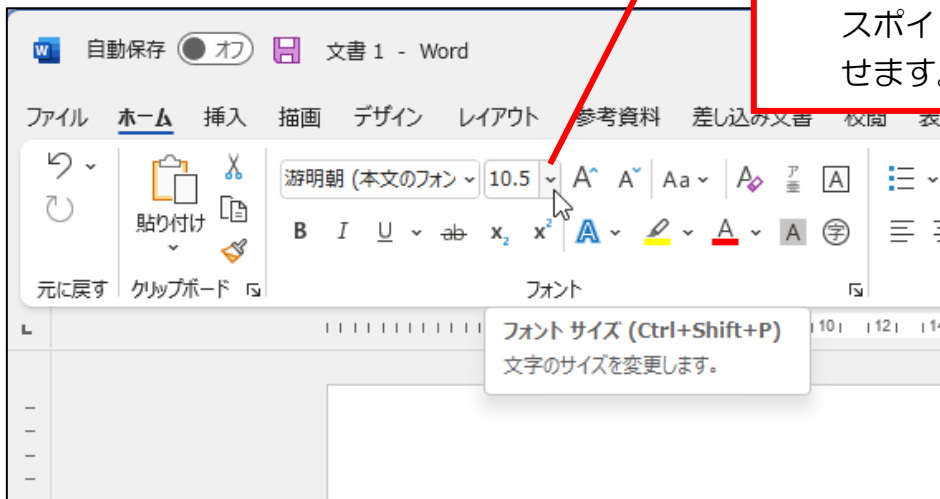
スポイ
せます

自動保存 オフ 文書 1 - Word

ファイル ホーム 挿入 描画 デザイン レイアウト 参考資料 差し込み文書 校閲 表

貼り付け

游明朝 (本文のフォン 10.5 A A Aa

B I U ab $x_2$ $x^2$ A A A

元に戻す クリップボード フォント

10 12 14

フォント サイズ (Ctrl+Shift+P)
文字のサイズを変更します。